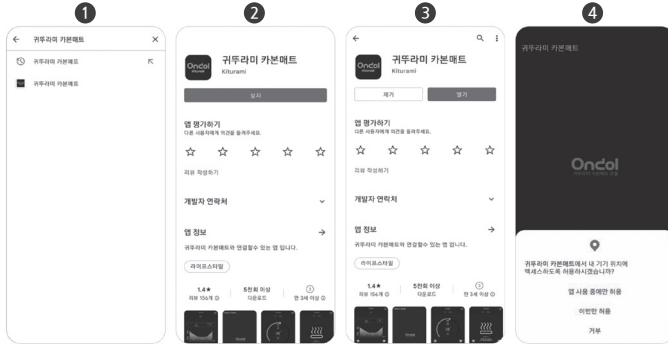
1

귀뚜라미 카본매트

귀뚜라미 카본매트

귀뚜라미 카본매트

2

Ondol

귀뚜라미 카본매트

Kiturami

설치

앱 평가하기

다른 사용자에게 의견을 들려주세요.

리뷰 작성하기

개발자 연락처

앱 정보

귀뚜라미 카본매트와 연결할수 있는 앱 입니다.

라이프스타일

1.4★

리뷰 156개

5천회 이상

다운로드

3

만 3세 이상

3

Ondol

귀뚜라미 카본매트

Kiturami

제거

열기

앱 평가하기

다른 사용자에게 의견을 들려주세요.

리뷰 작성하기

개발자 연락처

앱 정보

귀뚜라미 카본매트와 연결할수 있는 앱 입니다.

라이프스타일

1.4★

리뷰 156개

5천회 이상

다운로드

3

만 3세 이상

4

귀뚜라미 카본매트

Ondol

귀뚜라미 카본매트에서 내 기기 위치에 액세스하도록 허용하시겠습니까?

앱 사용 중에만 허용

이번만 허용

거부